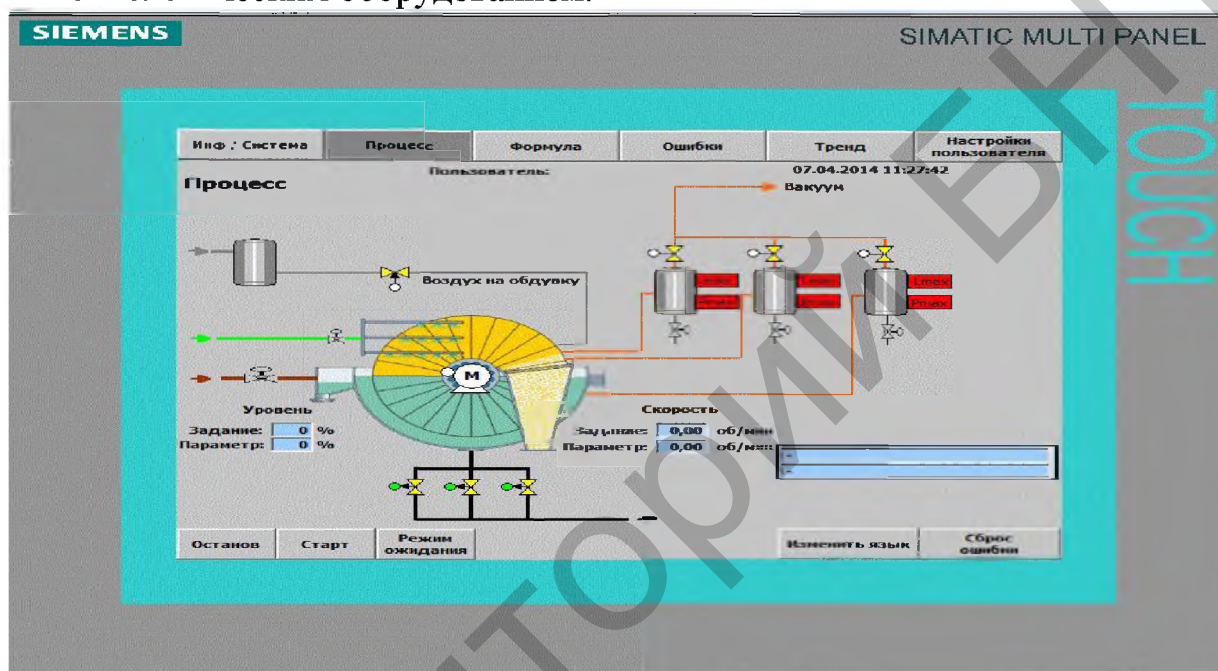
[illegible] оборудованием.

SIEMENS

SIMATIC MULTI PANEL

TOUCH

Инф / Система

Процесс

Формула

Ошибки

Тренд

Настройки пользователя

Пользователь:

07.04.2014 11:27:42

Процесс

Вакуум

Воздух на обдувку

Lmax

Pmax

Lmax

Pmax

Lmax

Pmax

M

Уровень

Задание: 0 %

Параметр: 0 %

Скорость

Задание: 0,00 об/мин

Параметр: 0,00 об/мин

Останов

Старт

Режим ожидания

Изменить язык

Сброс ошибки

РЕПОЗИТОРИЙ БНТУ